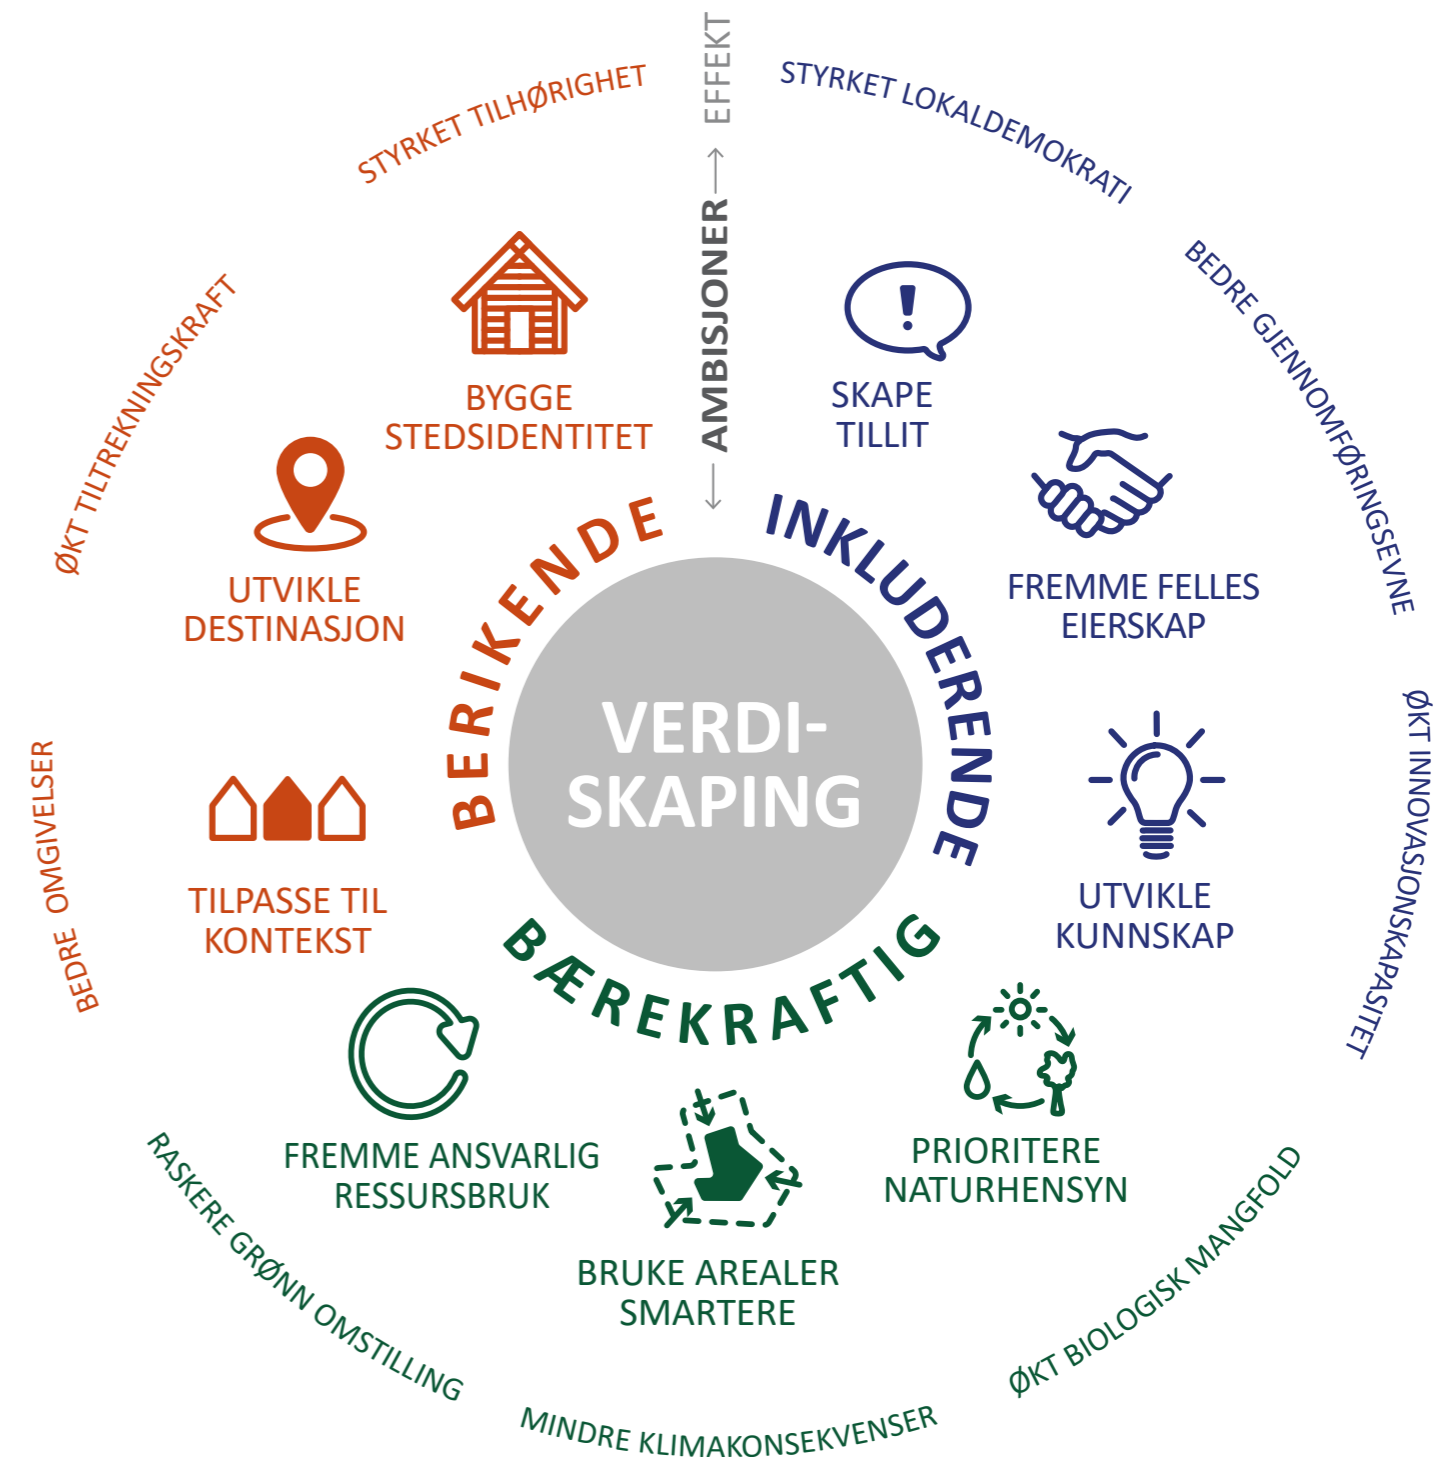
AMBISJONER ⟶ EFFEKT

STYRKET TILHØRIGHET

STYRKET LOKALDEMOKRATI

BEDRE GJENNOMFØRINGSEVNE

ØKT INNOVASJONSKAPASITET

ØKT BIOLOGISK MANGFOLD

MINDRE KLIMAKONSEKVENSER

RASKERE GRØNN OMSTILLING

BEDRE OMGIVELSER

ØKT TILTREKNINGSKRAFT

BYGGE STEDSIDENTITET

UTVIKLE DESTINASJON

TILPASSE TIL KONTEKST

SKAPE TILLIT

FREMME FELLES EIERSKAP

UTVIKLE KUNNSKAP

PRIORITERE NATURHENSYN

BRUKE AREALER SMARTERE

FREMME ANSVARLIG RESSURSBRUK

BERIKENDE

INKLUDERENDE

BÆREKRAFTIG

VERDI-SKAPING